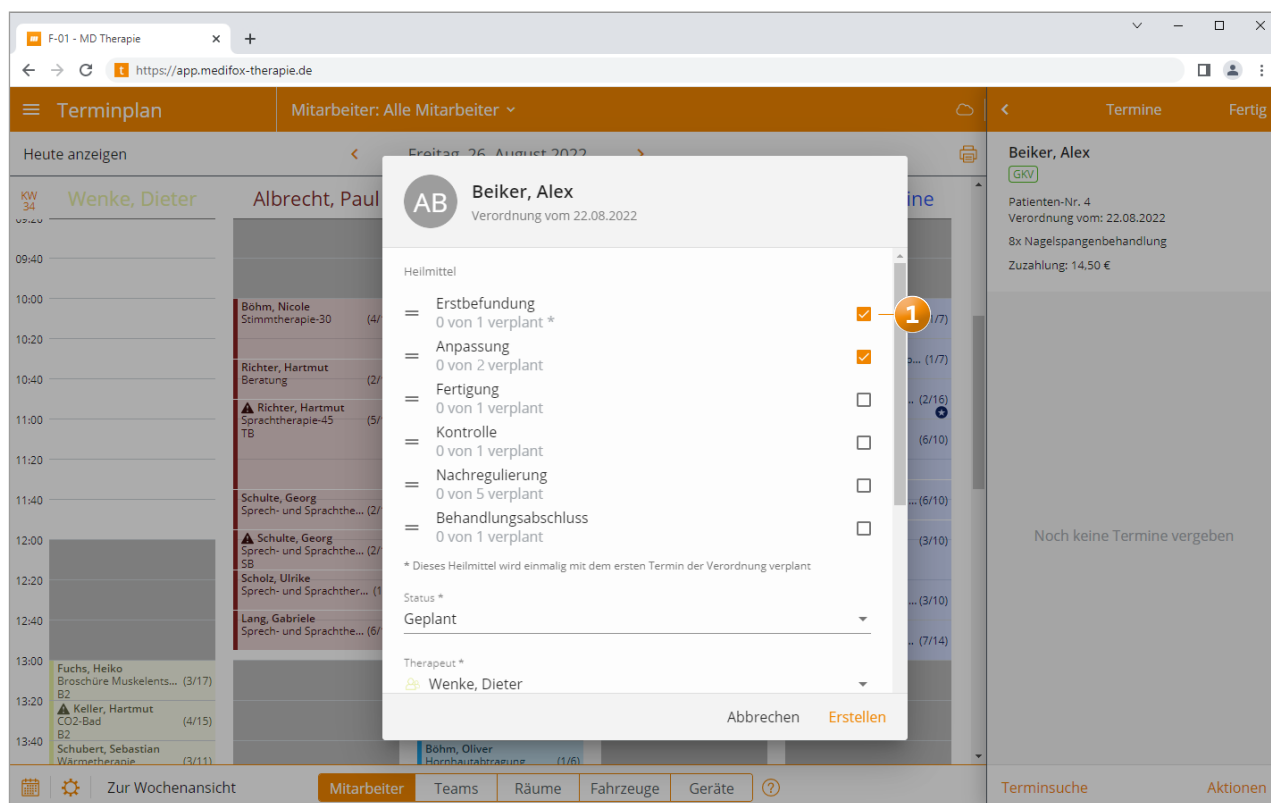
F-01 - MD Therapie
https://app.medifox-therapie.de

Terminplan
Mitarbeiter: Alle Mitarbeiter
Termine
Fertig

Heute anzeigen
Freitag, 26. August 2022

KW 34
Wenke, Dieter
Albrecht, Paul
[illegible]ine

09:40
10:00
10:20
10:40
11:00
11:20
11:40
12:00
12:20
12:40
13:00
13:20
13:40

Böhm, Nicole
Stimmtherapie-30 (4/
Richter, Hartmut
Beratung (2/
Richter, Hartmut
Sprachtherapie-45 (5/
TB
Schulte, Georg
Sprech- und Sprachthe... (2/
Schulte, Georg
Sprech- und Sprachthe... (2/
SB
Scholz, Ulrike
Sprech- und Sprachther... (1
Lang, Gabriele
Sprech- und Sprachthe... (6/
Fuchs, Heiko
Broschüre Muskelents... (3/17)
B2
Keller, Hartmut
CO2-Bad (4/15)
B2
Schubert, Sebastian
Wärmetherapie (3/11)
Böhm, Oliver
Hornhautabtragung (1/6)

(1/7)
(1/7)
(2/16)
(6/10)
(6/10)
(3/10)
(3/10)
(7/14)

AB
Beiker, Alex
Verordnung vom 22.08.2022

Heilmittel
Erstbefundung
0 von 1 verplant *
Anpassung
0 von 2 verplant
Fertigung
0 von 1 verplant
Kontrolle
0 von 1 verplant
Nachregulierung
0 von 5 verplant
Behandlungsabschluss
0 von 1 verplant
* Dieses Heilmittel wird einmalig mit dem ersten Termin der Verordnung verplant

1

Status *
Geplant
Therapeut *
Wenke, Dieter

Abbrechen
Erstellen

Beiker, Alex
GKV
Patienten-Nr. 4
Verordnung vom: 22.08.2022
8x Nagelspangenbehandlung
Zuzahlung: 14,50 €

Noch keine Termine vergeben

Zur Wochenansicht
Mitarbeiter
Teams
Räume
Fahrzeuge
Geräte
Terminsuche
Aktionen